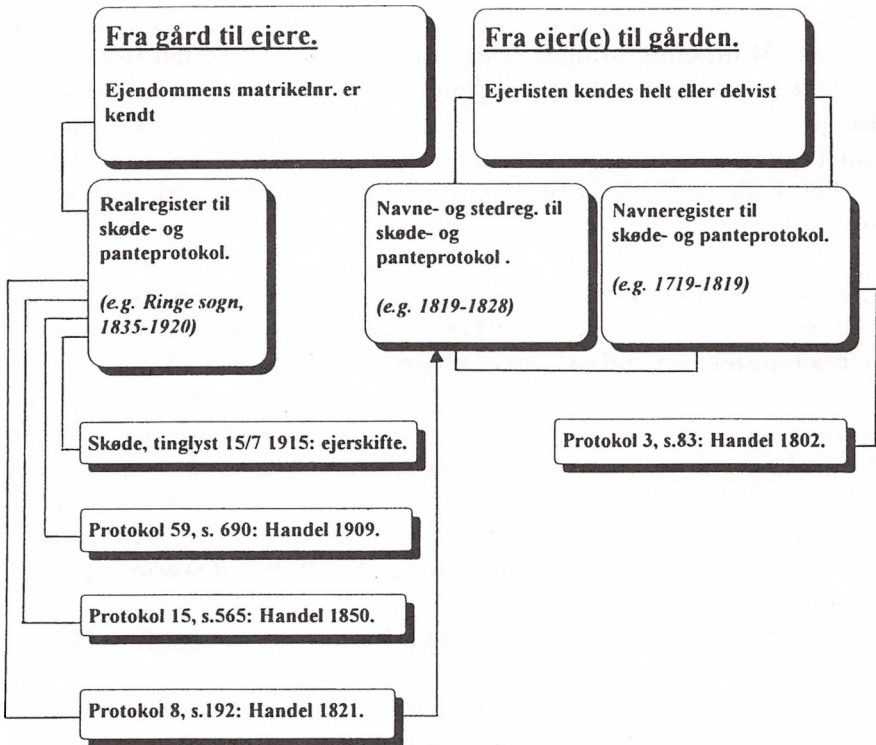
Fra gård til ejere.

Ejendommens matrikelnr. er kendt

Fra ejer(e) til gården.

Ejerlisten kendes helt eller delvist

Realregister til skøde- og panteprotokol.

(e.g. Ringe sogn, 1835-1920)

Navne- og stedreg. til skøde- og panteprotokol .

(e.g. 1819-1828)

Navneregister til skøde- og panteprotokol.

(e.g. 1719-1819)

Skøde, tinglyst 15/7 1915: ejerskifte.

Protokol 3, s.83: Handel 1802.

Protokol 59, s. 690: Handel 1909.

Protokol 15, s.565: Handel 1850.

Protokol 8, s.192: Handel 1821.